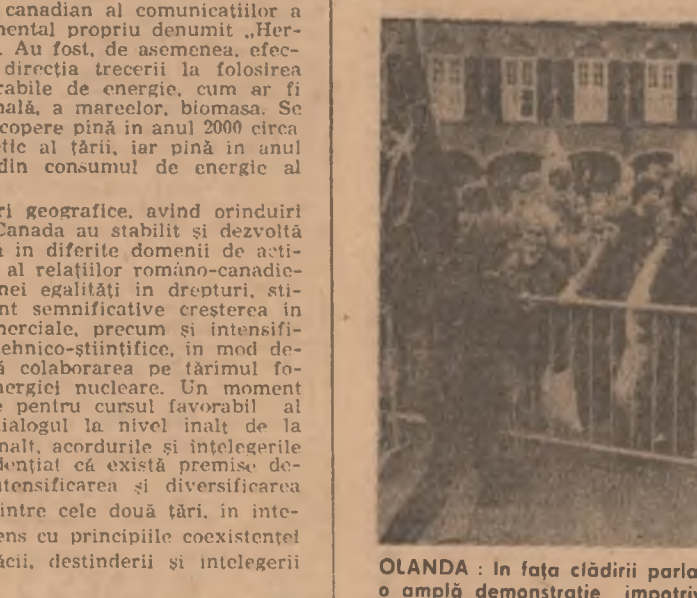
canadian al comunicațiilor a mental propriu denumit „Her-. Au fost, de asemenea, efec- direcția trecerii la folosirea rabile de energie, cum ar fi nală, a mareelor, biomasa. Se acoperc pînă în anul 2000 circa tic al țării, iar pînă în anul din consumul de energie al

ri geografice, avînd orînduiri Canada au stabilit și dezvoltă în diferite domenii de acti- al relațiilor româno-canadie- nei egalități în drepturi, sti- nt semnificative creșterea in merciale, precum și intensifi- ehnico-științifice, în mod de- ă colaborarea pe tărîmul fo- nergiei nucleare. Un moment e pentru cursul favorabil al dialogul la nivel înalt de la nalt, acordurile și înțelegerile dențiat că există premise de- ntensificarea și diversificarea între cele două țări, în inte- ens cu principiile coexistenței ăcii, destinderii și înțelegerii

OLANDA : În fața clădirii parla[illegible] o amplă demonstrație împotri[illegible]